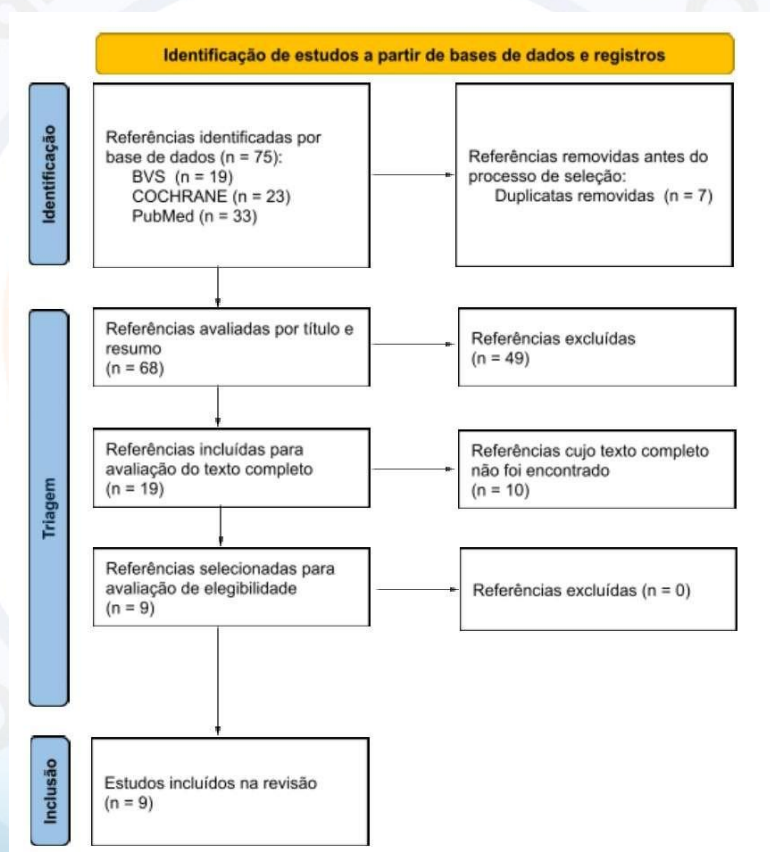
Identificação de estudos a partir de bases de dados e registros

Identificação

Referências identificadas por base de dados (n = 75):
BVS (n = 19)
COCHRANE (n = 23)
PubMed (n = 33)

Referências removidas antes do processo de seleção:
Duplicatas removidas (n = 7)

Triagem

Referências avaliadas por título e resumo
(n = 68)

Referências excluídas
(n = 49)

Referências incluídas para avaliação do texto completo
(n = 19)

Referências cujo texto completo não foi encontrado
(n = 10)

Referências selecionadas para avaliação de elegibilidade
(n = 9)

Referências excluídas (n = 0)

Inclusão

Estudos incluídos na revisão
(n = 9)